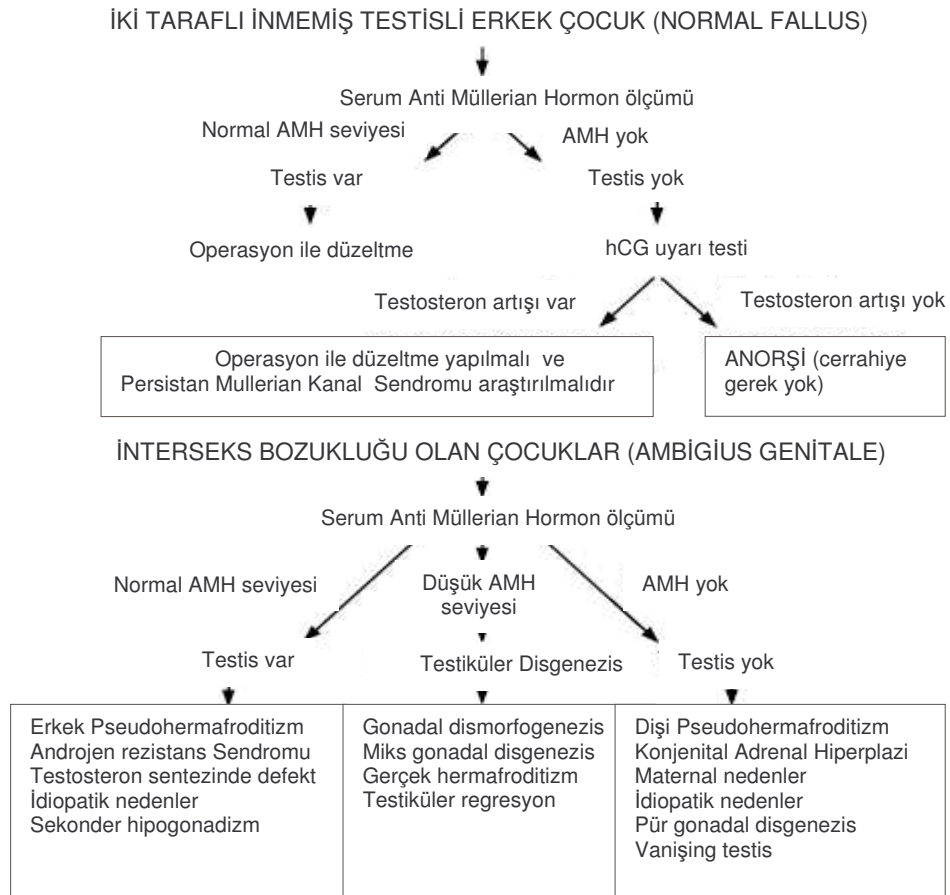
İKİ TARAFLI İNMEMİŞ TESTİSLİ ERKEK ÇOCUK (NORMAL FALLUS)

Serum Anti Müllerian Hormon ölçümü

Normal AMH seviyesi

AMH yok

Testis var

Testis yok

Operasyon ile düzeltme

hCG uyarı testi

Testosteron artışı var

Testosteron artışı yok

Operasyon ile düzeltme yapılmalı ve Persistan Mullerian Kanal Sendromu araştırılmalıdır

ANORŞİ (cerrahiye gerek yok)

İNTERSEKS BOZUKLUĞU OLAN ÇOCUKLAR (AMBİGİUS GENİTALE)

Serum Anti Müllerian Hormon ölçümü

Normal AMH seviyesi

Düşük AMH seviyesi

AMH yok

Testis var

Testiküler Disgenezis

Testis yok

| Erkek Pseudohermafroditizm<br>Androjen rezistans Sendromu<br>Testosteron sentezinde defekt<br>İdiopatik nedenler<br>Sekonder hipogonadizm | Gonadal dismorfogenezis<br>Miks gonadal disgenezis<br>Gerçek hermafroditizm<br>Testiküler regresyon | Dişi Pseudohermafroditizm<br>Konjenital Adrenal Hiperplazi<br>Maternal nedenler<br>İdiopatik nedenler<br>Pür gonadal disgenezis<br>Vanişing testis |
|---|---|---|